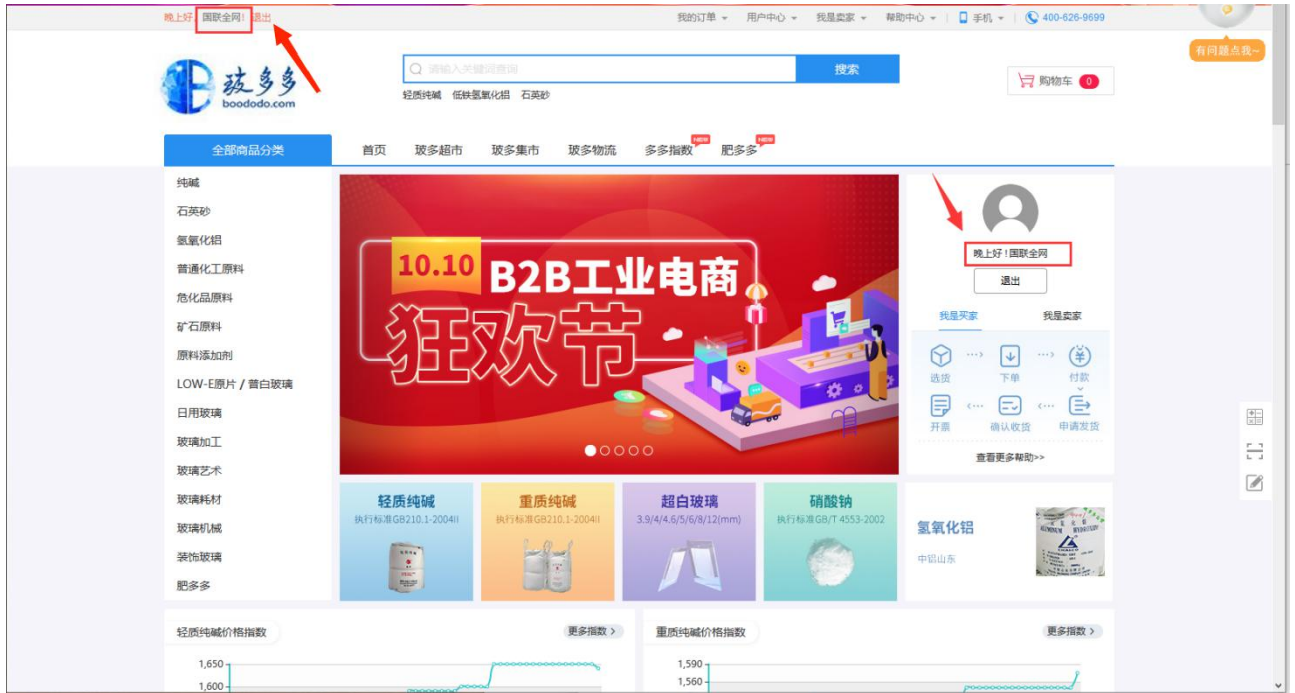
晚上好，国联全网！退出

我的订单 用户中心 我是卖家 帮助中心 手机 400-626-9699

有问题点我~

玻多多
boododo.com

请输入关键词查询 搜索

轻质纯碱 低铁氢氧化铝 石英砂

购物车 0

全部商品分类

首页 玻多超市 玻多集市 玻多物流 多多指数 NEW 肥多多 NEW

纯碱
石英砂
氢氧化铝
普通化工原料
危化品原料
矿石原料
原料添加剂
LOW-E原片 / 普白玻璃
日用玻璃
玻璃加工
玻璃艺术
玻璃耗材
玻璃机械
装饰玻璃
肥多多

10.10 B2B工业电商
狂欢节

晚上好！国联全网
退出

我是买家 我是卖家

选货 下单 付款
开票 确认收货 申请发货

查看更多帮助>>

轻质纯碱
执行标准GB210.1-2004II

重质纯碱
执行标准GB210.1-2004II

超白玻璃
3.9/4/4.6/5/6/8/12(mm)

硝酸钠
执行标准GB/T 4553-2002

氢氧化铝
中铝山东

轻质纯碱价格指数 更多指数 >

1,650
1,600

重质纯碱价格指数 更多指数 >

1,590
1,560